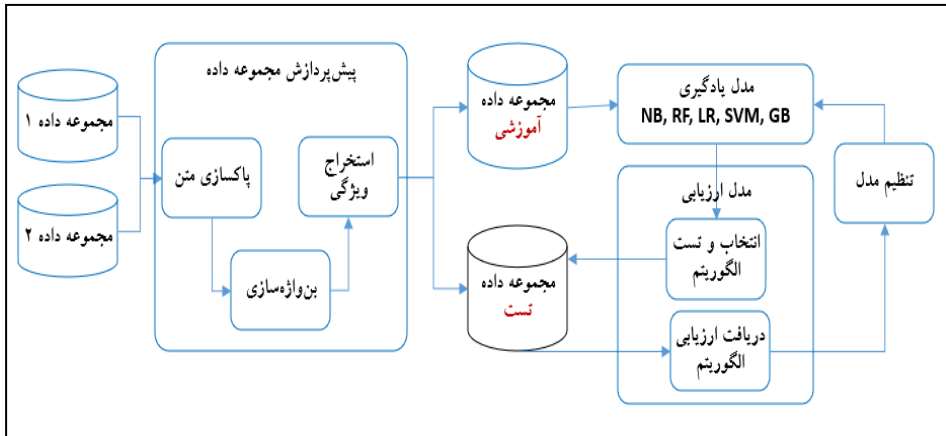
مجموعه داده ۱

مجموعه داده ۲

پیش‌پردازش مجموعه داده

پاکسازی متن

استخراج ویژگی

بن‌واژه‌سازی

مجموعه داده آموزشی

مجموعه داده تست

مدل یادگیری
NB, RF, LR, SVM, GB

مدل ارزیابی

انتخاب و تست الگوریتم

دریافت ارزیابی الگوریتم

تنظیم مدل